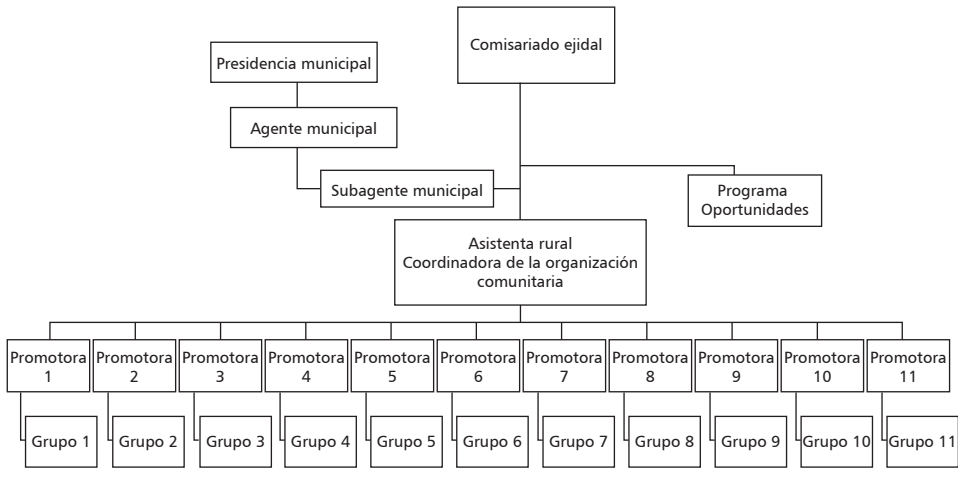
Comisariado ejidal

Presidencia municipal

Agente municipal

Subagente municipal

Programa Oportunidades

Asistenta rural
Coordinadora de la organización comunitaria

Promotora 1

Grupo 1

Promotora 2

Grupo 2

Promotora 3

Grupo 3

Promotora 4

Grupo 4

Promotora 5

Grupo 5

Promotora 6

Grupo 6

Promotora 7

Grupo 7

Promotora 8

Grupo 8

Promotora 9

Grupo 9

Promotora 10

Grupo 10

Promotora 11

Grupo 11